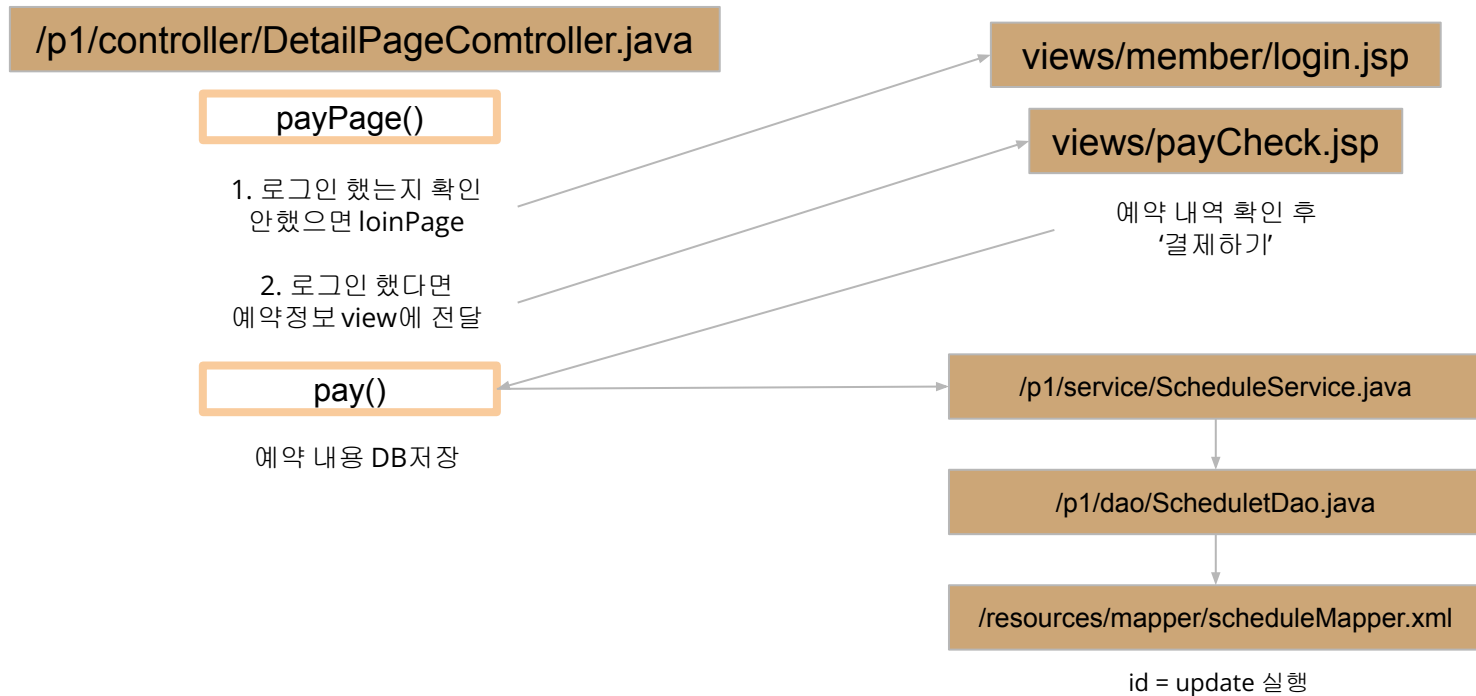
/p1/controller/DetailPageComtroller.java

payPage()

1. 로그인 했는지 확인
안했으면 loinPage

2. 로그인 했다면
예약정보 view에 전달

pay()

예약 내용 DB저장

views/member/login.jsp

views/payCheck.jsp

예약 내역 확인 후
'결제하기'

/p1/service/ScheduleService.java

/p1/dao/ScheduletDao.java

/resources/mapper/scheduleMapper.xml

id = update 실행